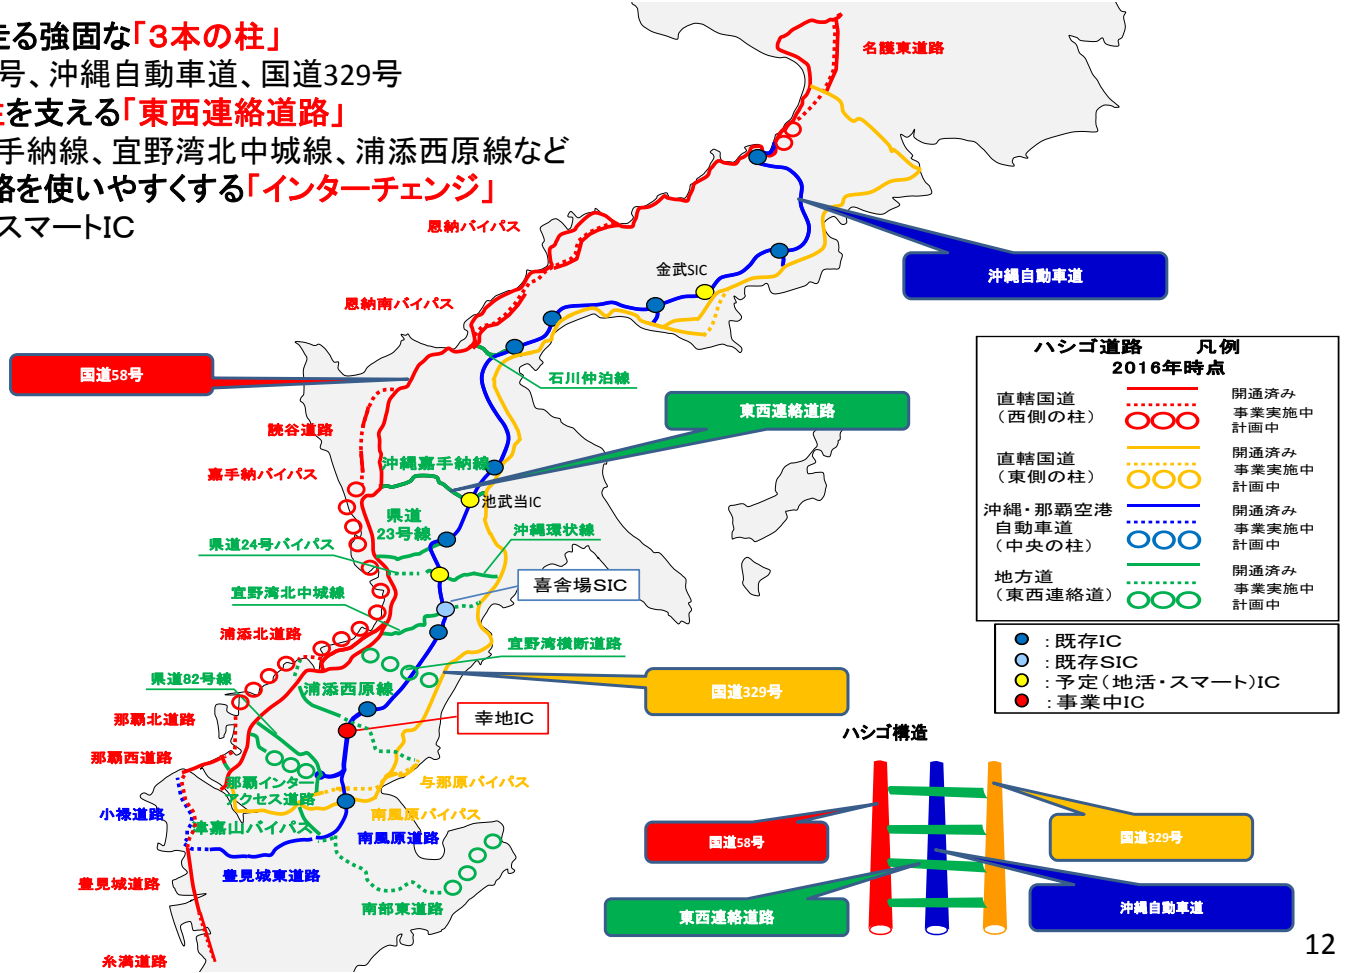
える強固な「3本の柱」
号、沖縄自動車道、国道329号
を支える「東西連絡道路」
手納線、宜野湾北中城線、浦添西原線など
路を使いやすくする「インターチェンジ」
スマートIC

名護東道路
恩納バイパス
恩納南バイパス
金武SIC
沖縄自動車道
国道58号
石川仲泊線
東西連絡道路
読谷道路
沖縄嘉手納線
嘉手納バイパス
池武当IC
県道23号線
沖縄環状線
県道24号バイパス
宜野湾北中城線
喜舎場SIC
浦添北道路
宜野湾横断道路
県道82号線
浦添西原線
国道329号
那覇北道路
幸地IC
那覇西道路
那覇インターアクセス道路
与那原バイパス
小禄道路
南風原バイパス
津嘉山バイパス
南風原道路
豊見城道路
豊見城東道路
南部東道路
糸満道路

ハシゴ道路　凡例
2016年時点

| | | |
|---|---|---|
| 直轄国道（西側の柱） | | 開通済み 事業実施中 計画中 |
| 直轄国道（東側の柱） | | 開通済み 事業実施中 計画中 |
| 沖縄・那覇空港自動車道（中央の柱） | | 開通済み 事業実施中 計画中 |
| 地方道（東西連絡道） | | 開通済み 事業実施中 計画中 |

：既存IC
：既存SIC
：予定（地活・スマート）IC
：事業中IC

ハシゴ構造
国道58号
国道329号
東西連絡道路
沖縄自動車道

12